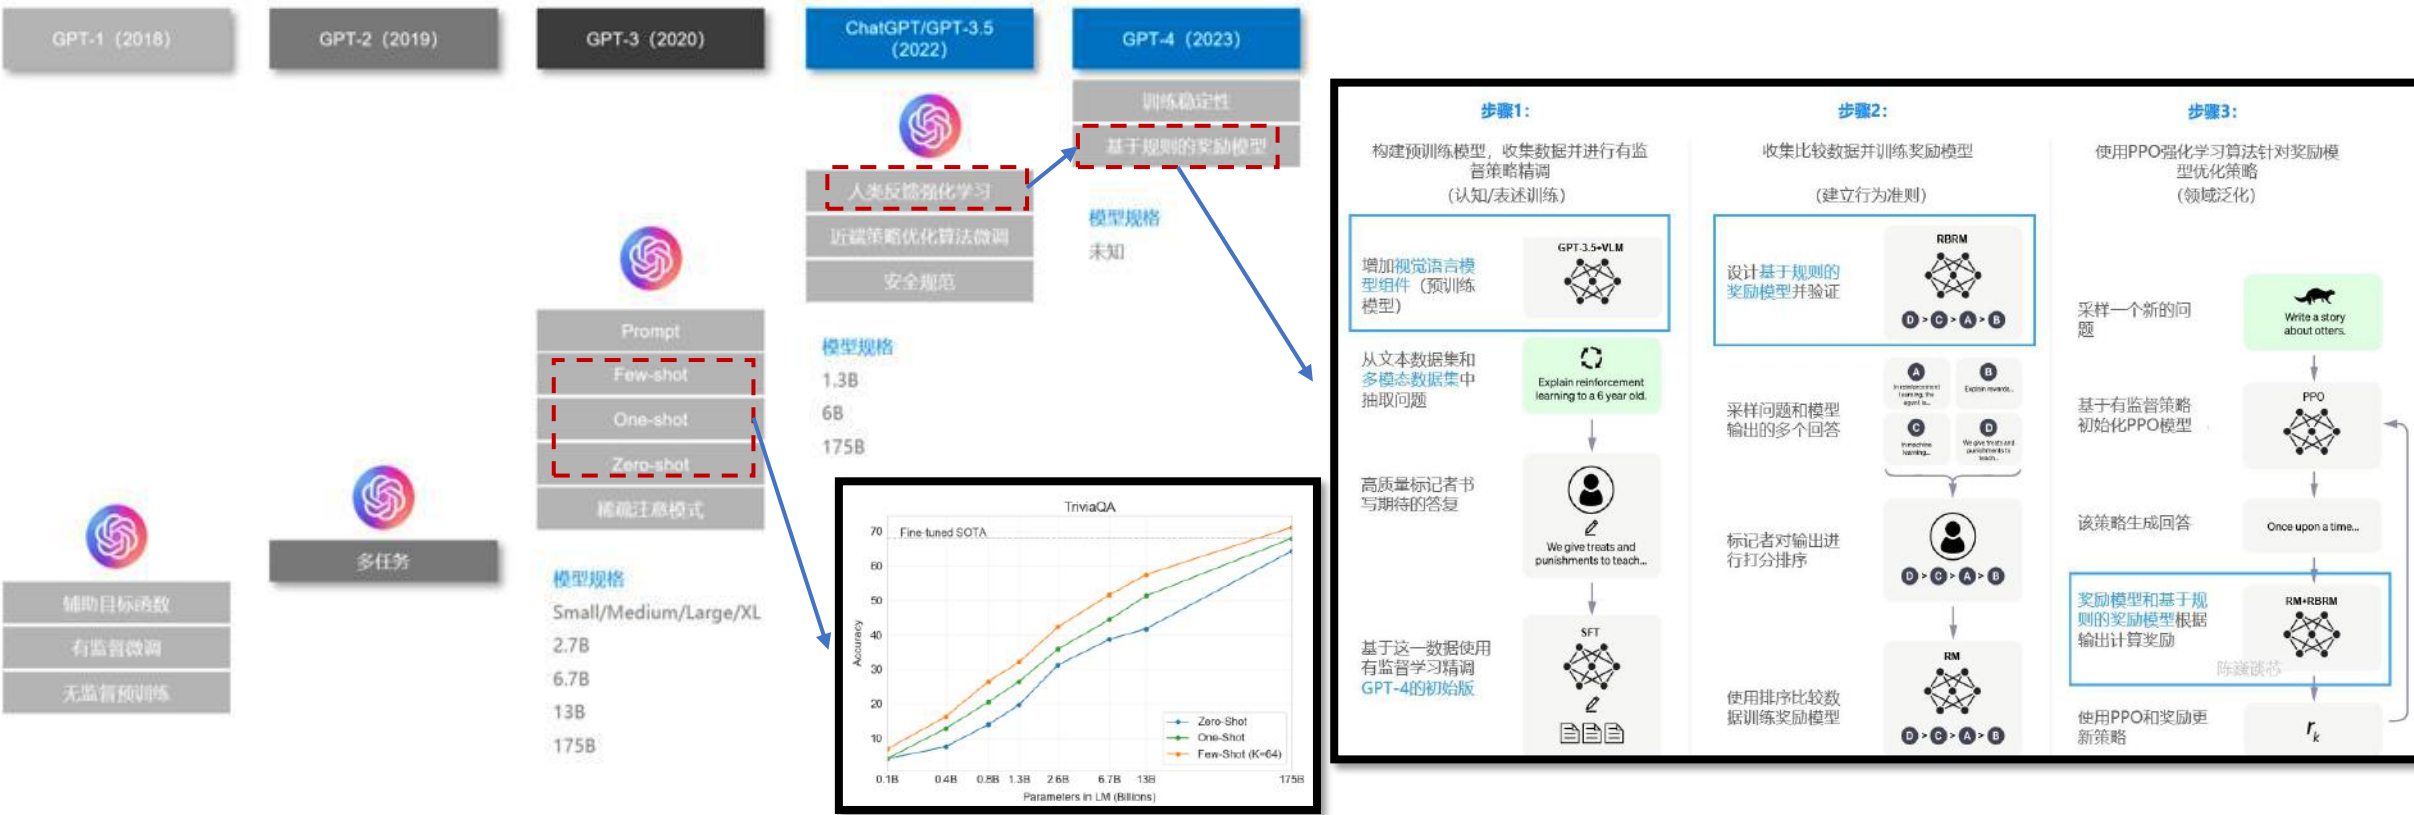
GPT-1（2018）

辅助目标函数
有监督微调
无监督预训练

GPT-2（2019）

多任务

GPT-3（2020）

Prompt
Few-shot
One-shot
Zero-shot
稀疏注意模式

模型规格
Small/Medium/Large/XL
2.7B
6.7B
13B
175B

ChatGPT/GPT-3.5（2022）

人类反馈强化学习
近端策略优化算法微调
安全规范

模型规格
1.3B
6B
175B

GPT-4（2023）

训练稳定性
基于规则的奖励模型

模型规格
未知

TriviaQA
Fine-tuned SOTA
Accuracy
70
60
50
40
30
20
10
0.1B 0.4B 0.8B 1.3B 2.6B 6.7B 13B 175B
Parameters in LM (Billions)
Zero-Shot
One-Shot
Few-Shot (K=64)

步骤1：
构建预训练模型，收集数据并进行有监督策略精调
（认知/表述训练）

增加视觉语言模型组件（预训练模型）
GPT-3.5+VLM

从文本数据集和多模态数据集中抽取问题
Explain reinforcement learning to a 6 year old.

高质量标记者书写期待的答复
We give treats and punishments to teach...

基于这一数据使用有监督学习精调GPT-4的初始版
SFT

步骤2：
收集比较数据并训练奖励模型
（建立行为准则）

设计基于规则的奖励模型并验证
RBRM
D > C > A > B

采样问题和模型输出的多个回答
A B C D

标记者对输出进行打分排序
D > C > A > B

使用排序比较数据训练奖励模型
RM
D > C > A > B

步骤3：
使用PPO强化学习算法针对奖励模型优化策略
（领域泛化）

采样一个新的问题
Write a story about otters.

基于有监督策略初始化PPO模型
PPO

该策略生成回答
Once upon a time...

奖励模型和基于规则的奖励模型根据输出计算奖励
RM+RBRM

使用PPO和奖励更新策略
$r_k$

陈巍谈芯